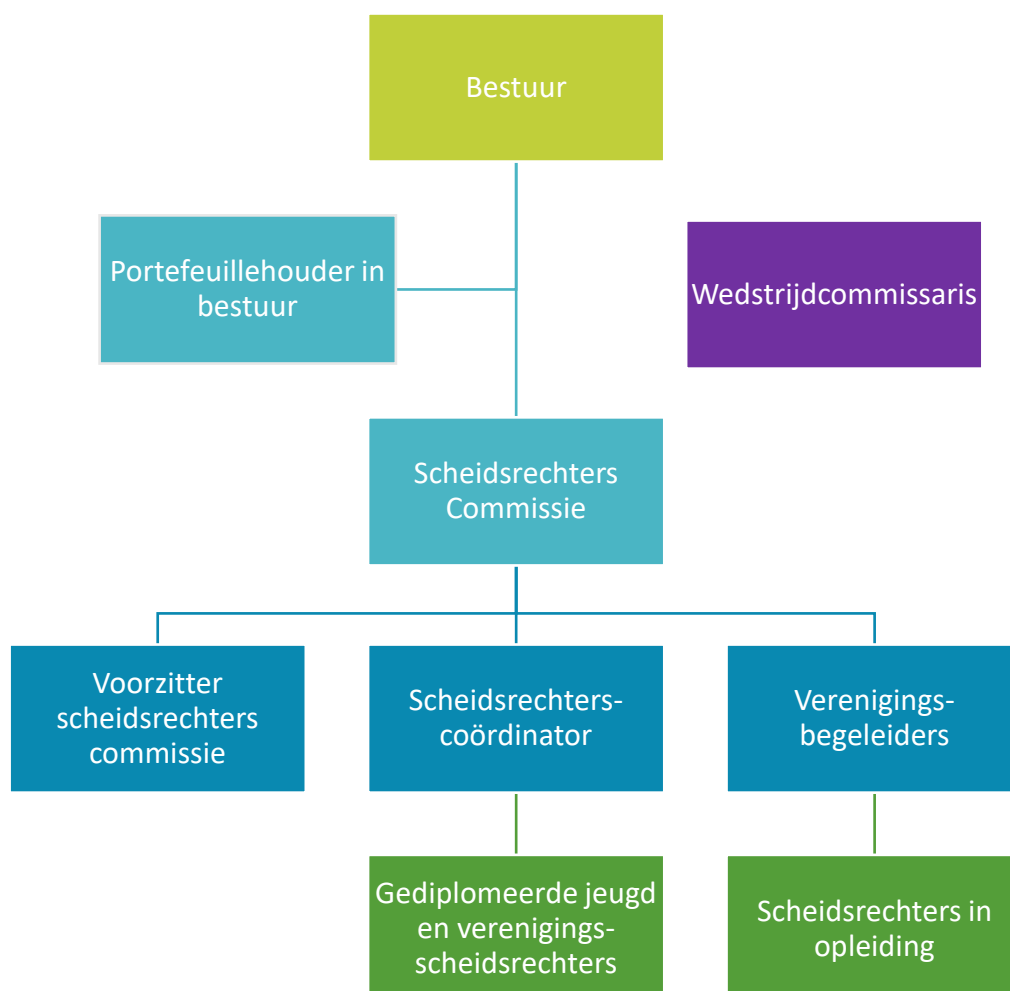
Bestuur

Portefeuillehouder in bestuur

Wedstrijdcommissaris

Scheidsrechters Commissie

Voorzitter scheidsrechters commissie

Scheidsrechters-coördinator

Verenigings-begeleiders

Gediplomeerde jeugd en verenigings-scheidsrechters

Scheidsrechters in opleiding